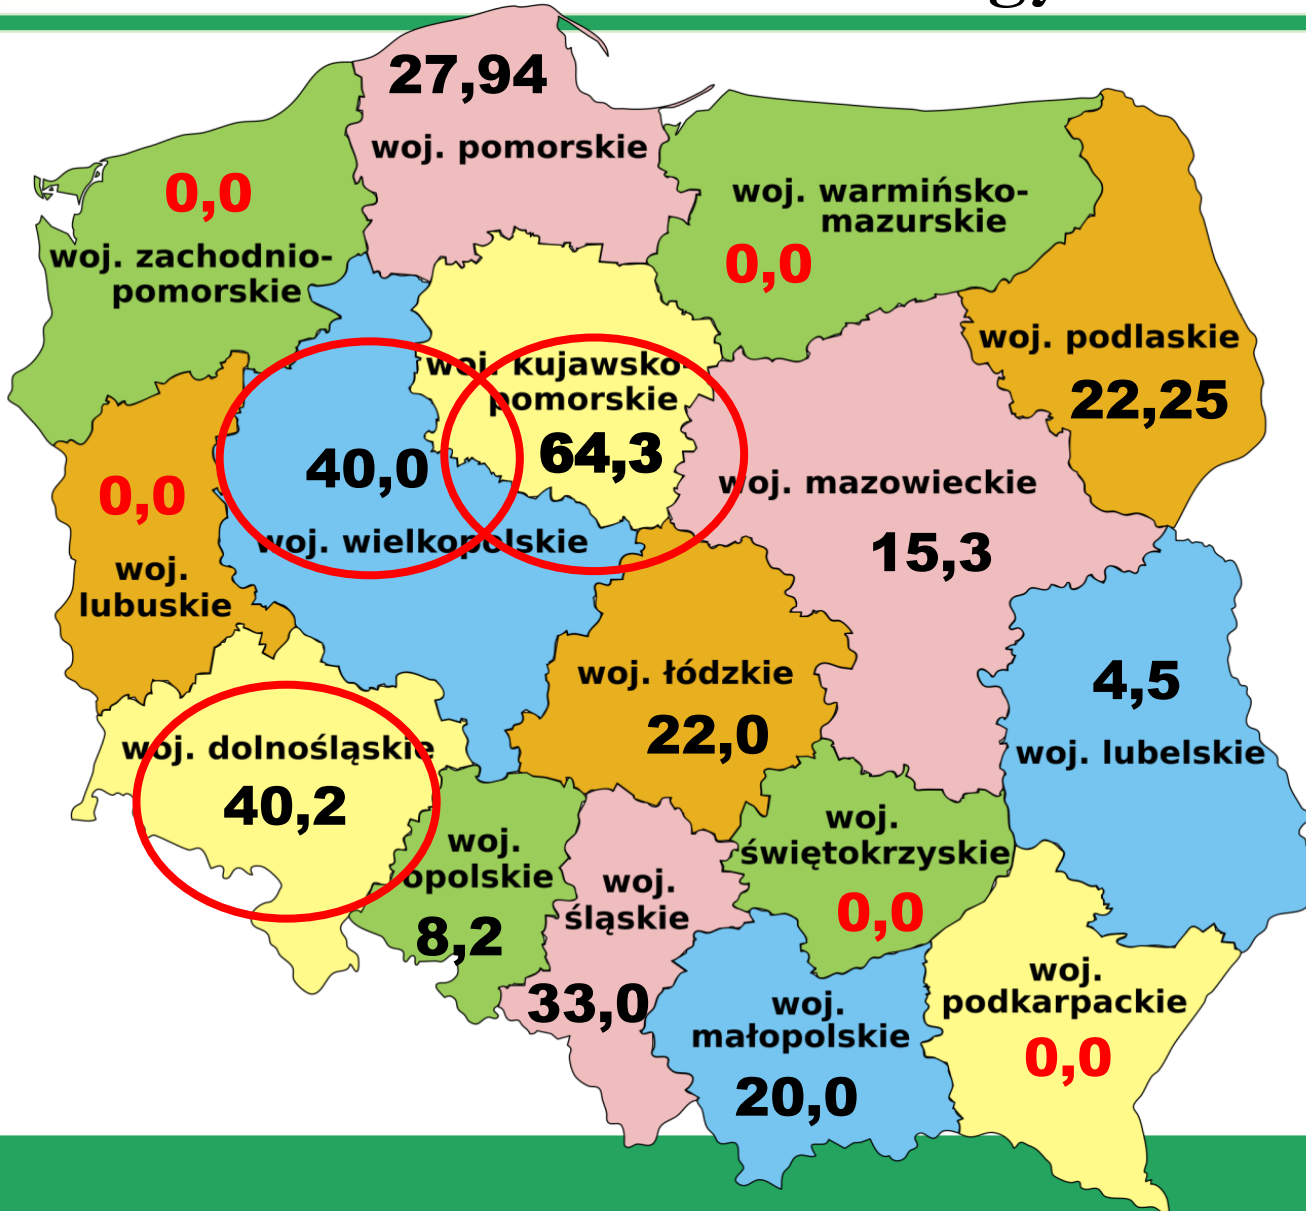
27,94
woj. pomorskie

0,0
woj. zachodniopomorskie

woj. warmińsko-mazurskie
0,0

woj. podlaskie
22,25

woj. kujawsko-pomorskie
64,3

40,0
woj. wielkopolskie

0,0
woj. lubuskie

woj. mazowieckie
15,3

woj. łódzkie
22,0

4,5
woj. lubelskie

woj. dolnośląskie
40,2

woj. opolskie
8,2

woj. śląskie
33,0

woj. świętokrzyskie
0,0

woj. małopolskie
20,0

woj. podkarpackie
0,0